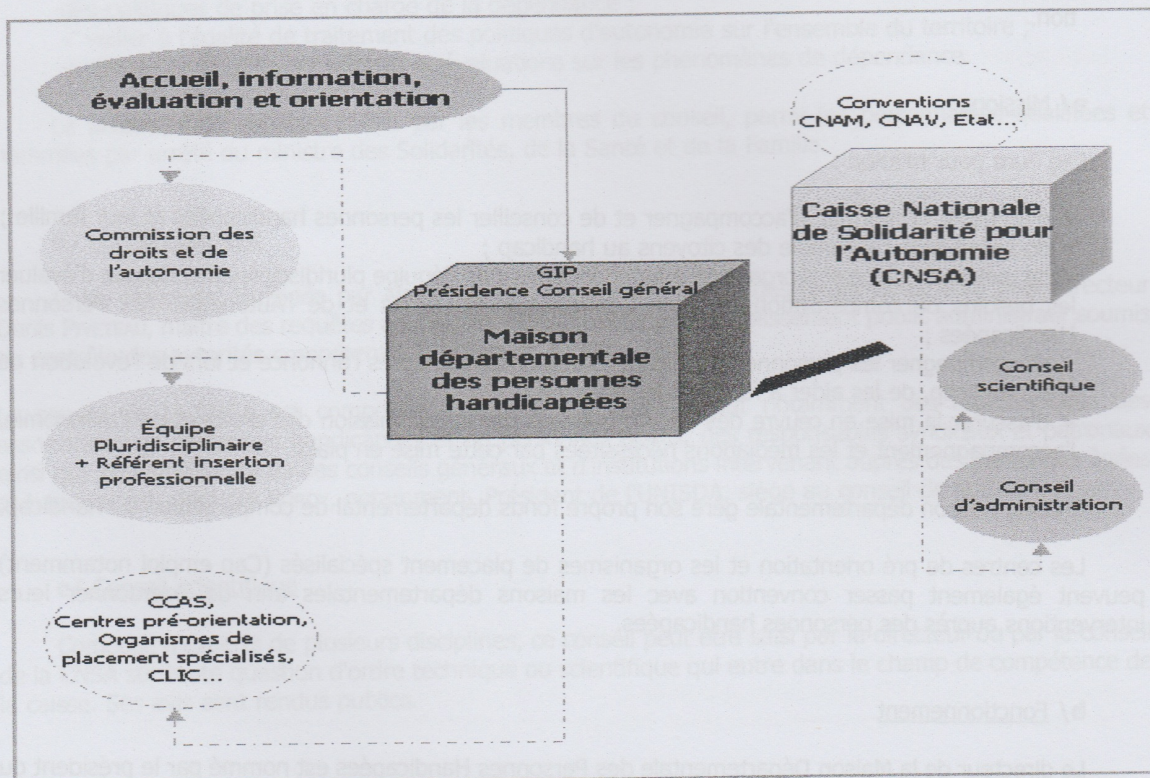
Accueil, information, évaluation et orientation

Commission des droits et de l'autonomie

Équipe Pluridisciplinaire + Référent insertion professionnelle

CCAS, Centres pré-orientation, Organismes de placement spécialisés, CLIC...

GIP
Présidence Conseil général

Maison départementale des personnes handicapées

Conventions CNAM, CNAV, Etat...

Caisse Nationale de Solidarité pour l'Autonomie (CNSA)

Conseil scientifique

Conseil d'administration